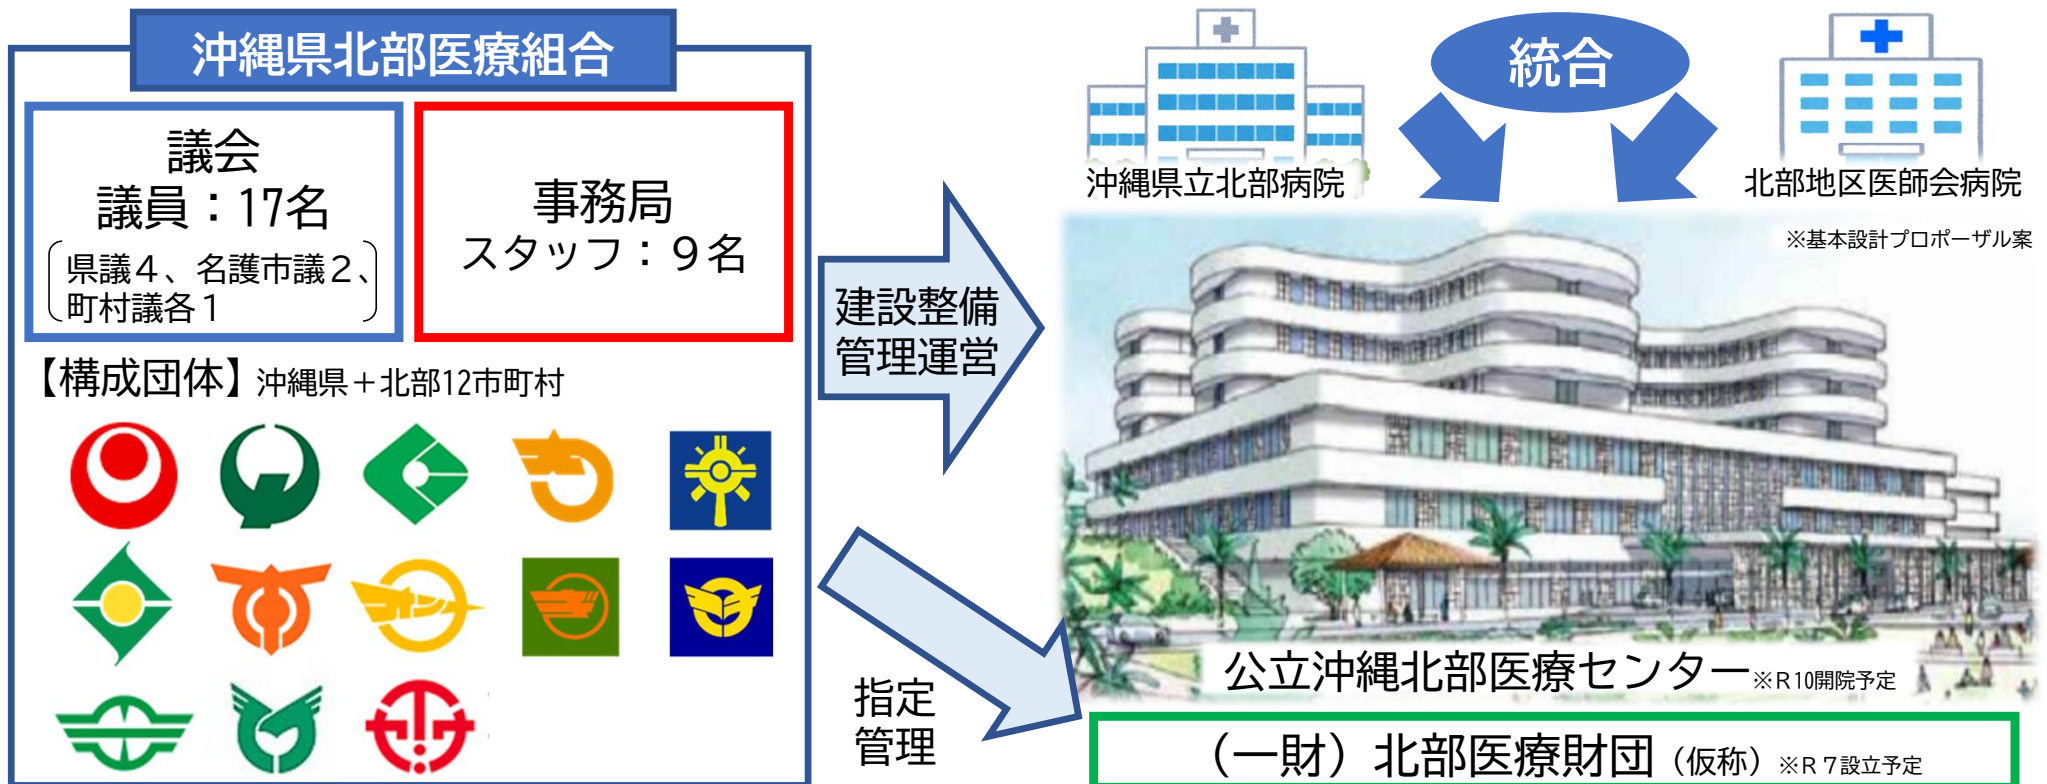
沖縄県北部医療組合

議会
議員：17名
（県議４、名護市議２、町村議各１）

事務局
スタッフ：９名

【構成団体】沖縄県＋北部12市町村

建設整備
管理運営

指定
管理

統合

沖縄県立北部病院

北部地区医師会病院

※基本設計プロポーザル案

公立沖縄北部医療センター※R10開院予定

（一財）北部医療財団（仮称）※R７設立予定